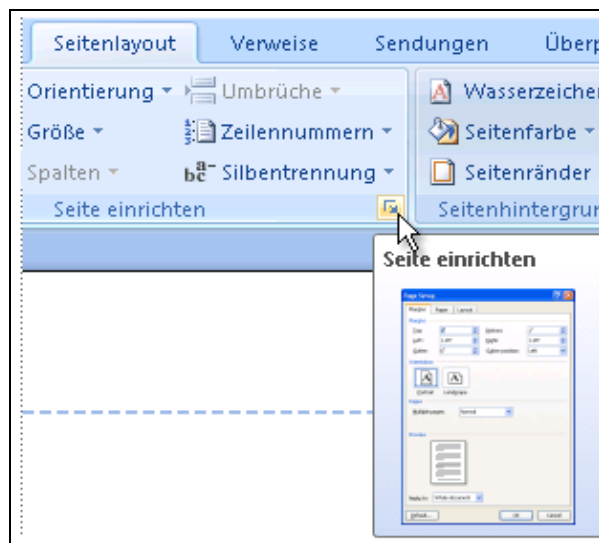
Seitenlayout Verweise Sendungen Überp

Orientierung ▾ Umbrüche ▾
Größe ▾ Zeilennummern ▾
Spalten ▾ Silbentrennung ▾
Seite einrichten

Wasserzeichen
Seitenfarbe ▾
Seitenränder
Seitenhintergrun

Seite einrichten

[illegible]